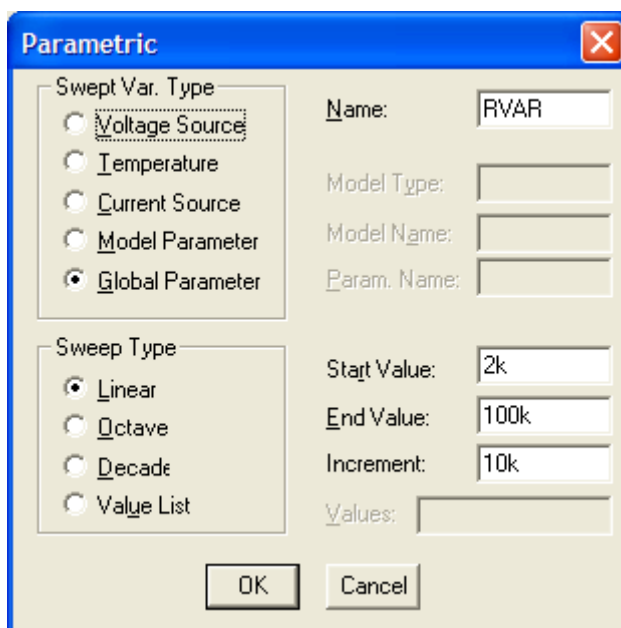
Parametric

Swept Var. Type
Voltage Source
Temperature
Current Source
Model Parameter
Global Parameter

Name: RVAR
Model Type:
Model Name:
Param. Name:

Sweep Type
Linear
Octave
Decade
Value List

Start Value: 2k
End Value: 100k
Increment: 10k
Values:

OK
Cancel